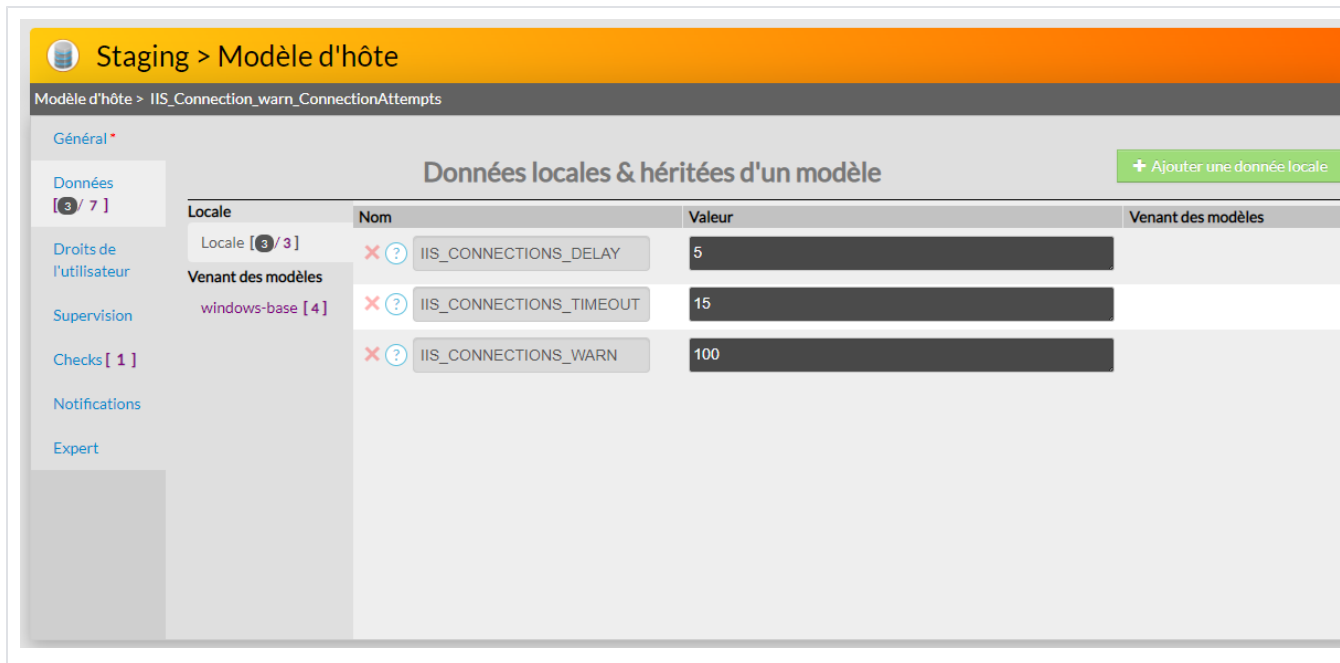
Staging > Modèle d'hôte

Modèle d'hôte > IIS_Connection_warn_ConnectionAttempts

Général *

Données [3/ 7 ]

Droits de l'utilisateur

Supervision

Checks [ 1 ]

Notifications

Expert

Données locales & héritées d'un modèle

+ Ajouter une donnée locale

Locale

Locale [3/ 3 ]

Venant des modèles

windows-base [ 4 ]

| Nom | Valeur | Venant des modèles |
|---|---|---|
| ✕ ? IIS_CONNECTIONS_DELAY | 5 | |
| ✕ ? IIS_CONNECTIONS_TIMEOUT | 15 | |
| ✕ ? IIS_CONNECTIONS_WARN | 100 | |